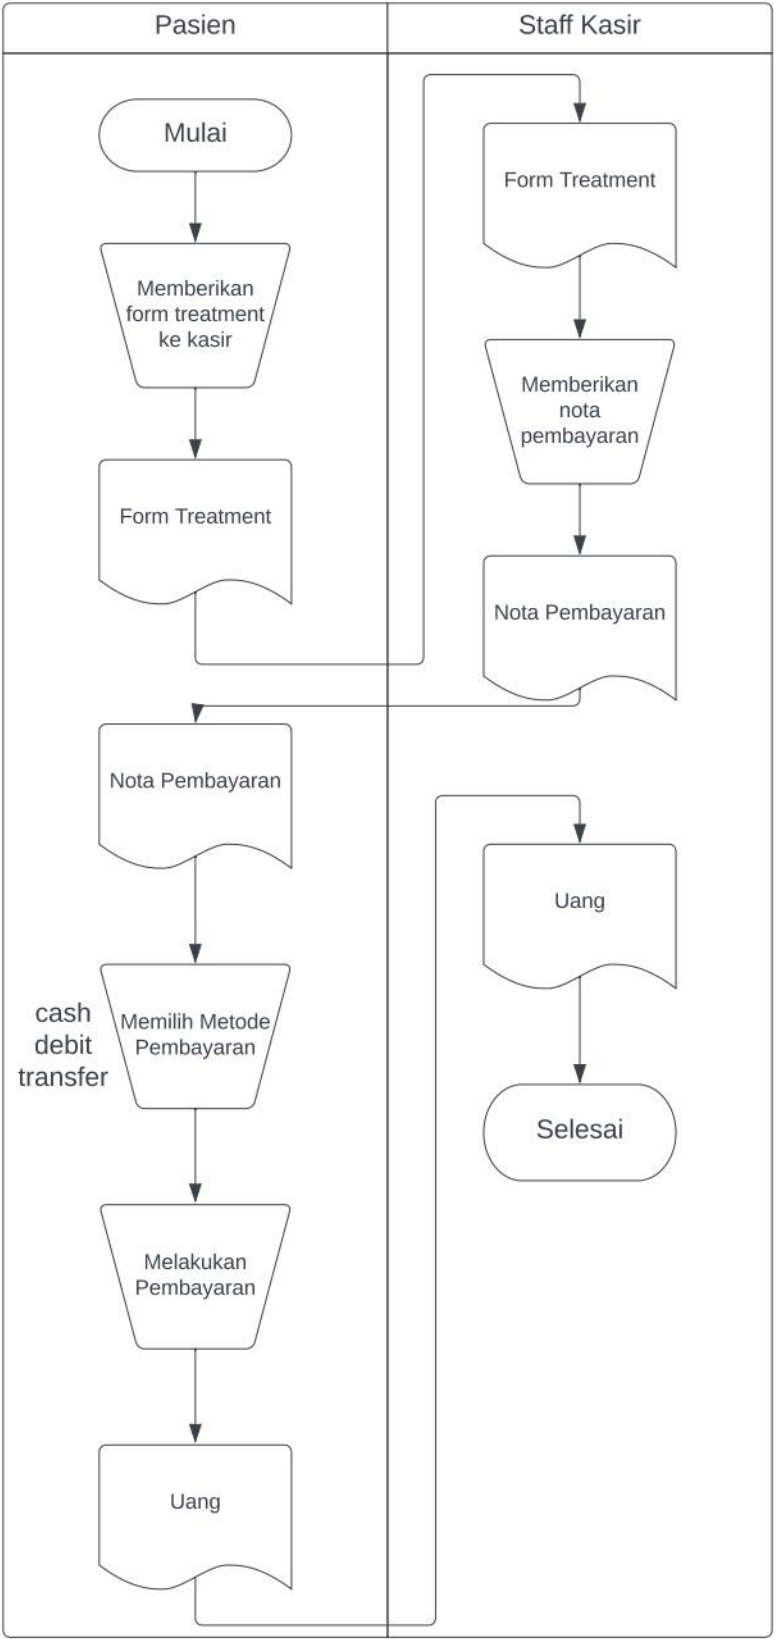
Pasien

Staff Kasir

Mulai

Memberikan form treatment ke kasir

Form Treatment

Form Treatment

Memberikan nota pembayaran

Nota Pembayaran

Nota Pembayaran

cash
debit
transfer

Memilih Metode Pembayaran

Melakukan Pembayaran

Uang

Uang

Selesai